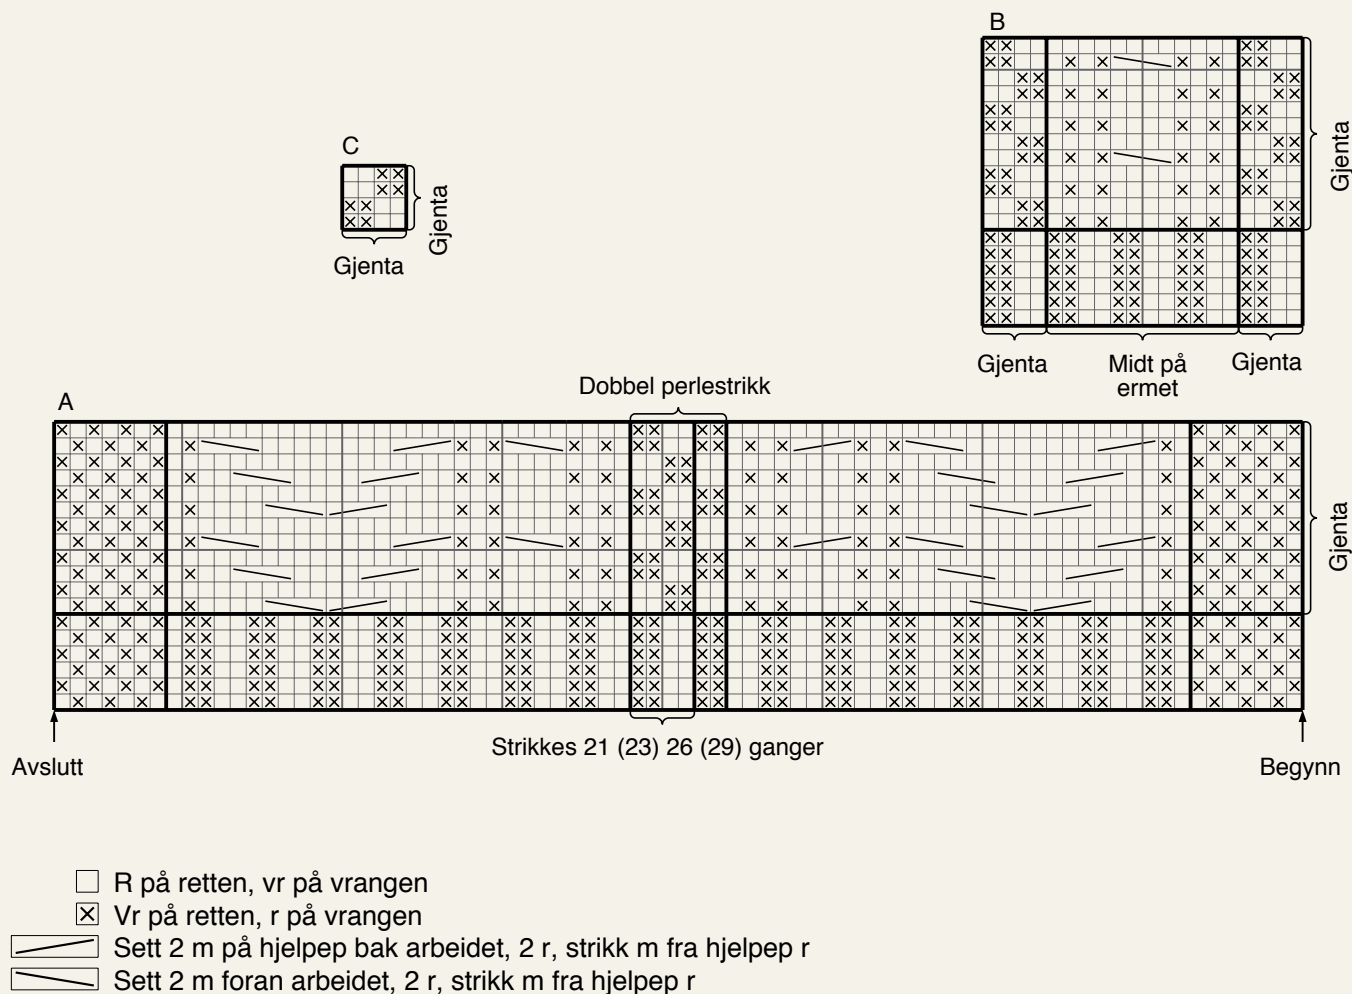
B

Gjenta

Gjenta

Midt på ermet

Gjenta

C

Gjenta

Gjenta

Dobbel perlestrikk

A

Gjenta

Strikkes 21 (23) 26 (29) ganger

Avslutt

Begynn

R på retten, vr på vrangen

Vr på retten, r på vrangen

Sett 2 m på hjelpep bak arbeidet, 2 r, strikk m fra hjelpep r

Sett 2 m foran arbeidet, 2 r, strikk m fra hjelpep r